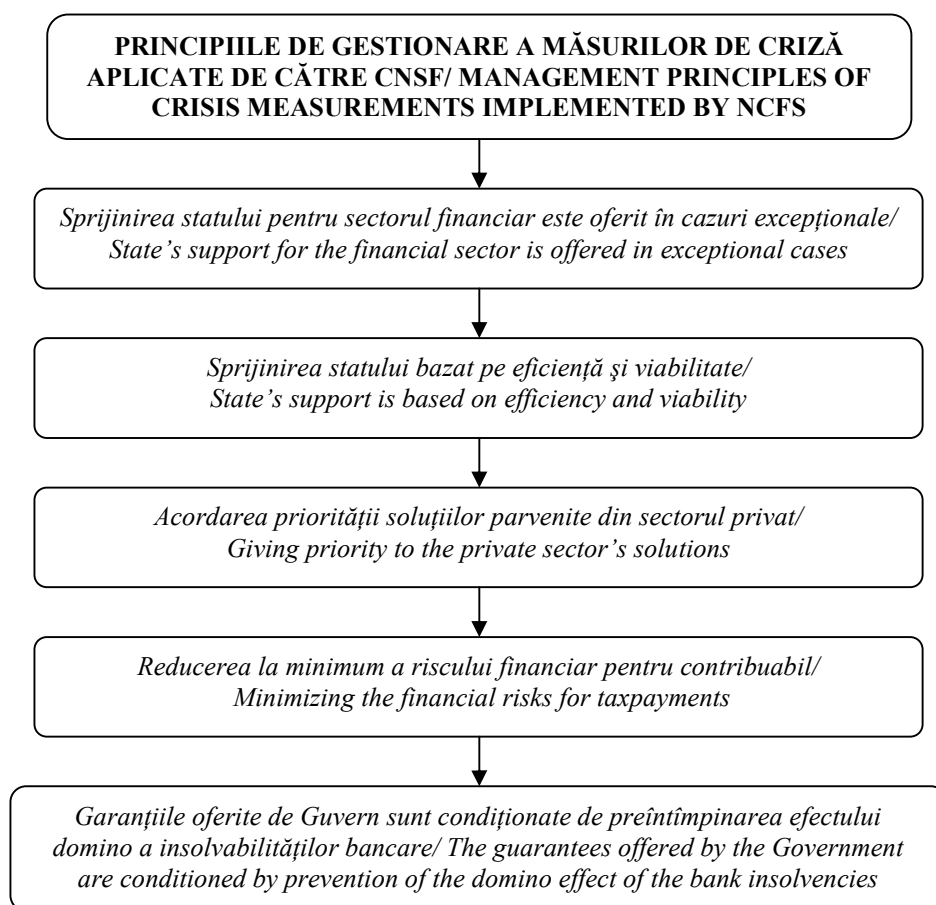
PRINCIPIILE DE GESTIONARE A MĂSURILOR DE CRIZĂ APLICATE DE CĂTRE CNSF/ MANAGEMENT PRINCIPLES OF CRISIS MEASUREMENTS IMPLEMENTED BY NCFS

Sprijinirea statului pentru sectorul financiar este oferit în cazuri excepționale/ State’s support for the financial sector is offered in exceptional cases

Sprijinirea statului bazat pe eficiență şi viabilitate/ State’s support is based on efficiency and viability

Acordarea priorității soluțiilor parvenite din sectorul privat/ Giving priority to the private sector’s solutions

Reducerea la minimum a riscului financiar pentru contribuabil/ Minimizing the financial risks for taxpayments

Garanțiile oferite de Guvern sunt condiționate de preîntîmpinarea efectului domino a insolvabilităților bancare/ The guarantees offered by the Government are conditioned by prevention of the domino effect of the bank insolvencies